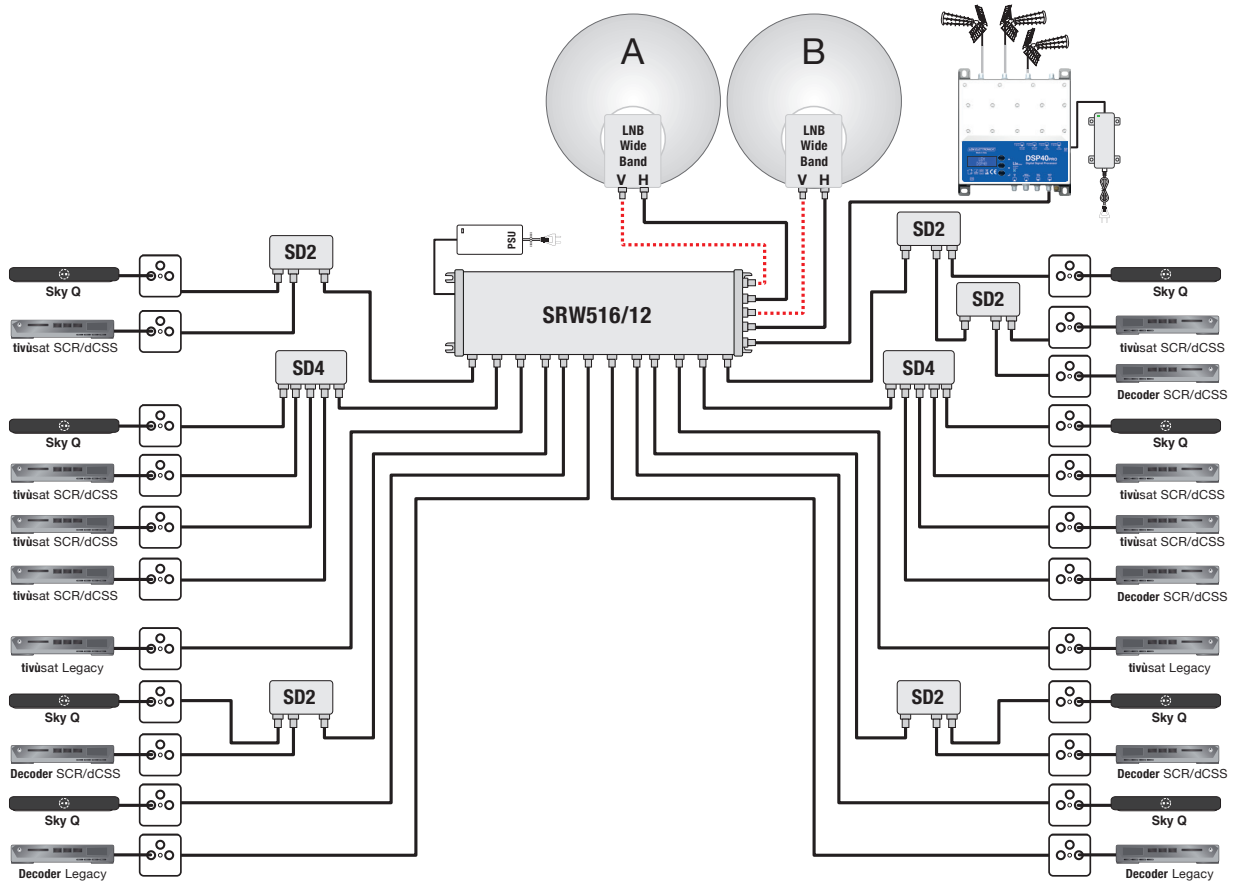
A

B

LNB Wide Band
V H

LNB Wide Band
V H

DSP40PRO

PSU

SRW516/12

SD2

SD2

SD2

SD4

SD4

SD2

SD2

Sky Q

tivùsat SCR/dCSS

Sky Q

tivùsat SCR/dCSS

tivùsat SCR/dCSS

tivùsat SCR/dCSS

tivùsat Legacy

Sky Q

Decoder SCR/dCSS

Sky Q

Decoder Legacy

Sky Q

tivùsat SCR/dCSS

Decoder SCR/dCSS

Sky Q

tivùsat SCR/dCSS

tivùsat SCR/dCSS

Decoder SCR/dCSS

tivùsat Legacy

Sky Q

Decoder SCR/dCSS

Sky Q

Decoder Legacy